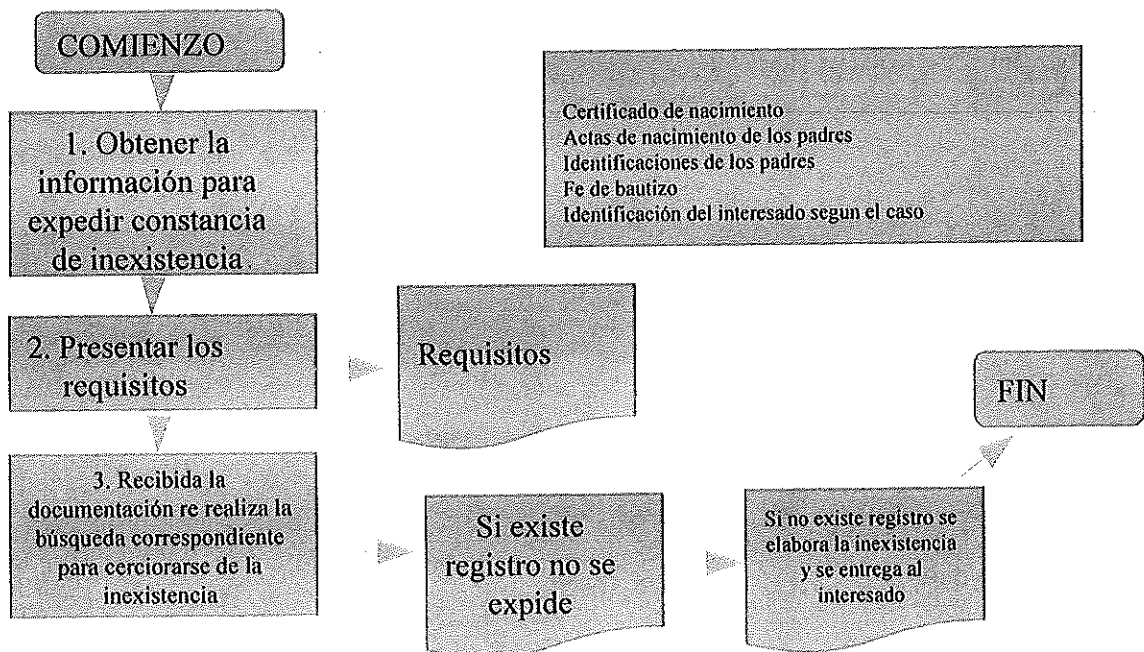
COMIENZO

1. Obtener la información para expedir constancia de inexistencia

Certificado de nacimiento
Actas de nacimiento de los padres
Identificaciones de los padres
Fe de bautizo
Identificación del interesado segun el caso

2. Presentar los requisitos

Requisitos

FIN

3. Recibida la documentación re realiza la búsqueda correspondiente para cerciorarse de la inexistencia

Si existe registro no se expide

Si no existe registro se elabora la inexistencia y se entrega al interesado